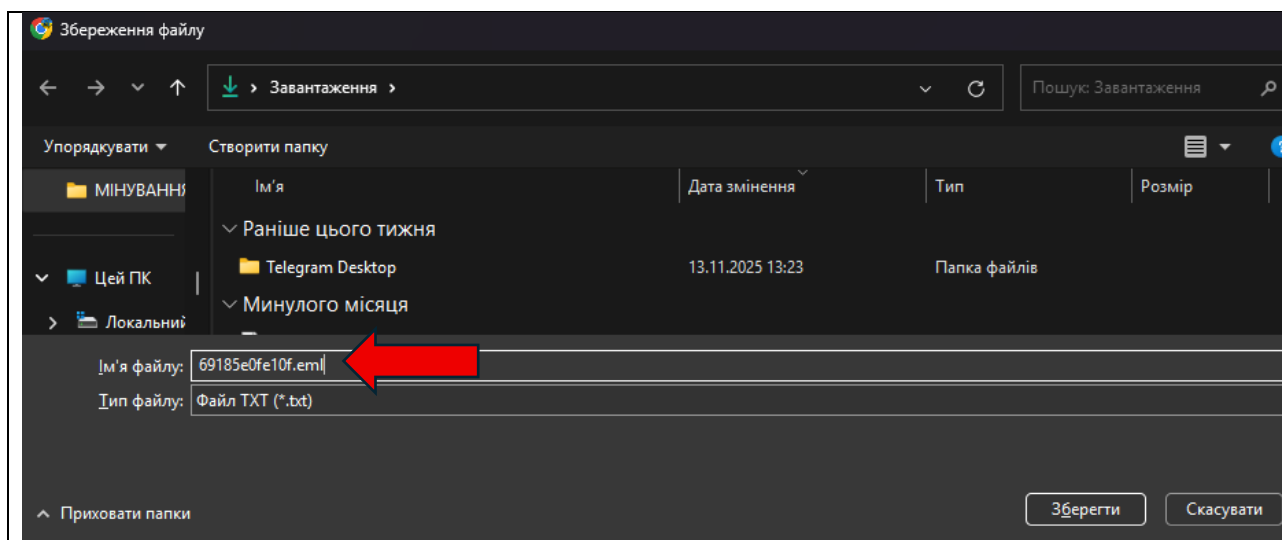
Збереження файлу

Завантаження

Пошук: Завантаження

Упорядкувати

Створити папку

МІНУВАННЯ

Цей ПК

Локальний

Ім'я

Дата змінення

Тип

Розмір

Раніше цього тижня

Telegram Desktop

13.11.2025 13:23

Папка файлів

Минулого місяця

Ім'я файлу: 69185e0fe10f.eml

Тип файлу: Файл TXT (*.txt)

Приховати папки

Зберегти

Скасувати